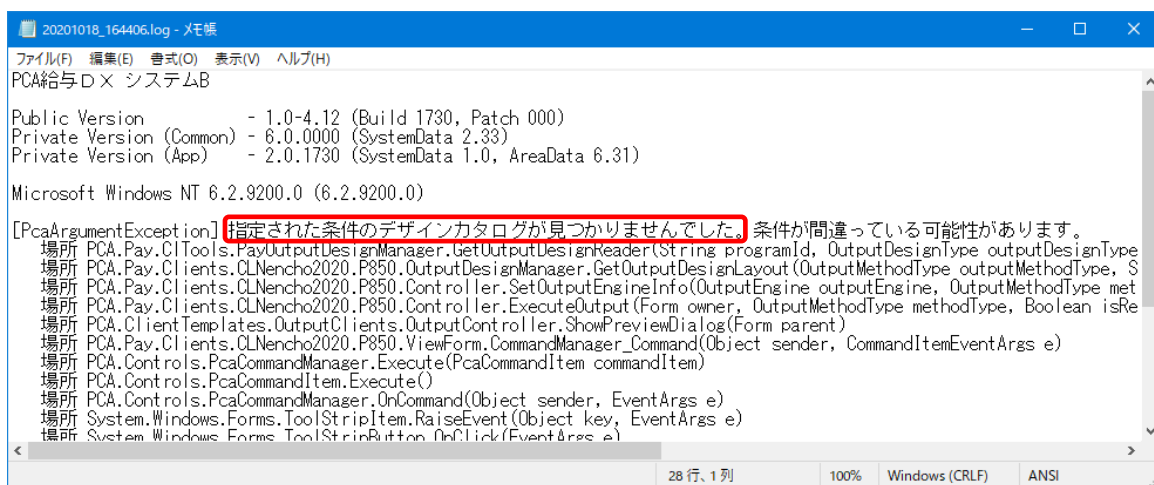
20201018_164406.log - メモ帳

ファイル(F) 編集(E) 書式(O) 表示(V) ヘルプ(H)

PCA給与ＤＸ システムB

Public Version - 1.0-4.12 (Build 1730, Patch 000)
Private Version (Common) - 6.0.0000 (SystemData 2.33)
Private Version (App) - 2.0.1730 (SystemData 1.0, AreaData 6.31)

Microsoft Windows NT 6.2.9200.0 (6.2.9200.0)

[PcaArgumentException] 指定された条件のデザインカタログが見つかりませんでした。条件が間違っている可能性があります。
場所 PCA.Pay.ClTools.PayOutputDesignManager.GetOutputDesignReader(String programId, OutputDesignType outputDesignType
場所 PCA.Pay.Clients.CLNencho2020.P850.OutputDesignManager.GetOutputDesignLayout(OutputMethodType outputMethodType, S
場所 PCA.Pay.Clients.CLNencho2020.P850.Controller.SetOutputEngineInfo(OutputEngine outputEngine, OutputMethodType met
場所 PCA.Pay.Clients.CLNencho2020.P850.Controller.ExecuteOutput(Form owner, OutputMethodType methodType, Boolean isRe
場所 PCA.ClientTemplates.OutputClients.OutputController.ShowPreviewDialog(Form parent)
場所 PCA.Pay.Clients.CLNencho2020.P850.ViewForm.CommandManager_Command(Object sender, CommandItemEventArgs e)
場所 PCA.Controls.PcaCommandManager.Execute(PcaCommandItem commandItem)
場所 PCA.Controls.PcaCommandItem.Execute()
場所 PCA.Controls.PcaCommandManager.OnCommand(Object sender, EventArgs e)
場所 System.Windows.Forms.ToolStripItem.RaiseEvent(Object key, EventArgs e)
場所 System.Windows.Forms.ToolStripButton.OnClick(EventArgs e)

28 行、1 列 100% Windows (CRLF) ANSI